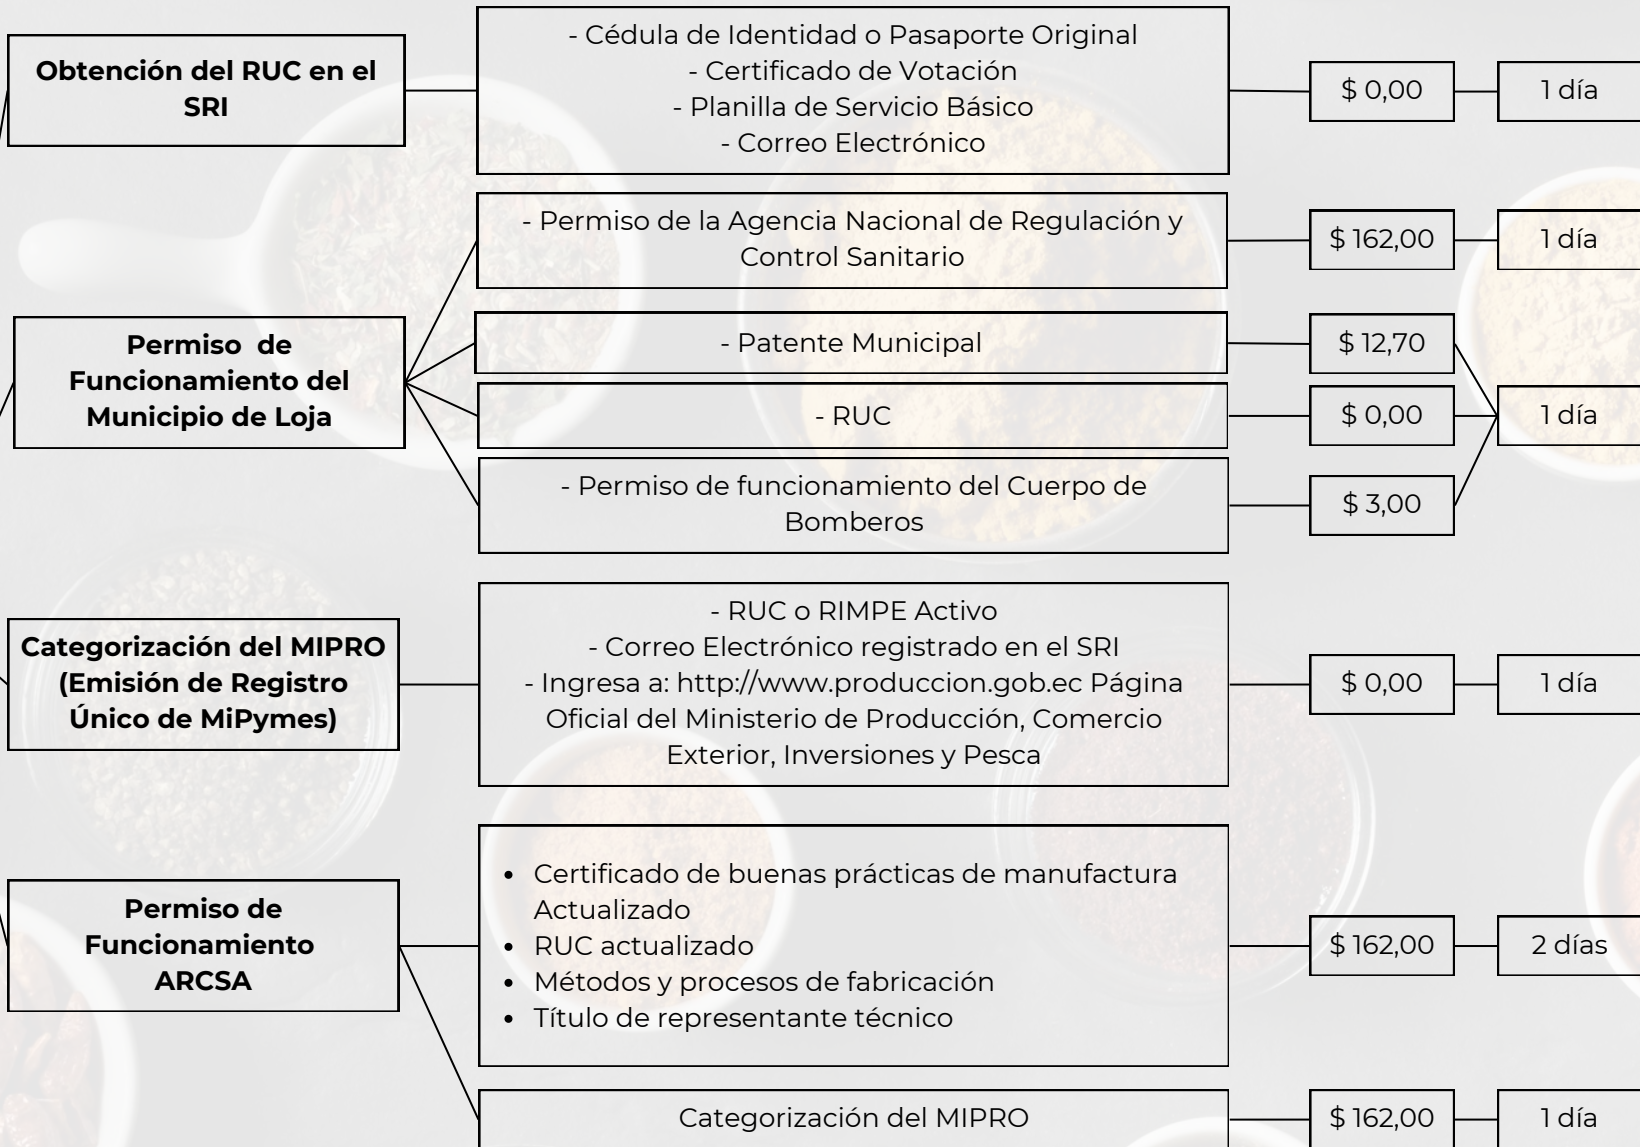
Obtención del RUC en el SRI

- Cédula de Identidad o Pasaporte Original
- Certificado de Votación
- Planilla de Servicio Básico
- Correo Electrónico

$ 0,00

1 día

Permiso de Funcionamiento del Municipio de Loja

- Permiso de la Agencia Nacional de Regulación y Control Sanitario

$ 162,00

1 día

- Patente Municipal

$ 12,70

- RUC

$ 0,00

1 día

- Permiso de funcionamiento del Cuerpo de Bomberos

$ 3,00

Categorización del MIPRO (Emisión de Registro Único de MiPymes)

- RUC o RIMPE Activo
- Correo Electrónico registrado en el SRI
- Ingresa a: http://www.produccion.gob.ec Página Oficial del Ministerio de Producción, Comercio Exterior, Inversiones y Pesca

$ 0,00

1 día

Permiso de Funcionamiento ARCSA

- Certificado de buenas prácticas de manufactura Actualizado
- RUC actualizado
- Métodos y procesos de fabricación
- Título de representante técnico

$ 162,00

2 días

Categorización del MIPRO

$ 162,00

1 día